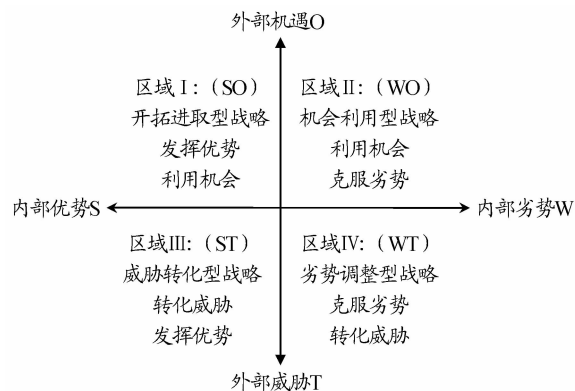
外部机遇O

区域Ⅰ:（SO）
开拓进取型战略
发挥优势
利用机会

区域Ⅱ:（WO）
机会利用型战略
利用机会
克服劣势

内部优势S

内部劣势W

区域Ⅲ:（ST）
威胁转化型战略
转化威胁
发挥优势

区域Ⅳ:（WT）
劣势调整型战略
克服劣势
转化威胁

外部威胁T